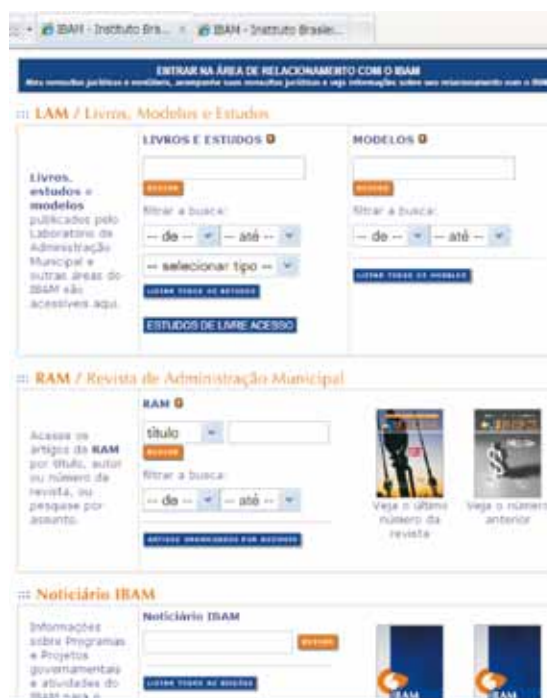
IBAM - Instituto Bra... × IBAM - Instituto Brasiel...

ENTRAR NA ÁREA DE RELACIONAMENTO COM O IBAM
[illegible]

::: LAM / Livros, Modelos e Estudos

Livros, estudos e modelos publicados pelo Laboratório de Administração Municipal e outras áreas do IBAM são acessíveis aqui.

LIVROS E ESTUDOS

BUSCAR

filtrar a busca:

-- de -- | -- até --

-- selecionar tipo --

LISTAR TODOS OS ESTUDOS

ESTUDOS DE LIVRE ACESSO

MODELOS

BUSCAR

filtrar a busca:

-- de -- | -- até --

LISTAR TODOS OS MODELOS

::: RAM / Revista de Administração Municipal

Acesse os artigos da RAM por título, autor ou número da revista, ou pesquise por assunto.

RAM

título

BUSCAR

filtrar a busca:

-- de -- | -- até --

ARTIGOS ORGANIZADOS POR ASSUNTO

Veja o último número da revista

Veja o número anterior

::: Noticiário IBAM

Informações sobre Programas e Projetos governamentais e atividades do IBAM para o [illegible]

Noticiário IBAM

BUSCAR

LISTAR TODAS AS EDIÇÕES

IBAM

IBAM